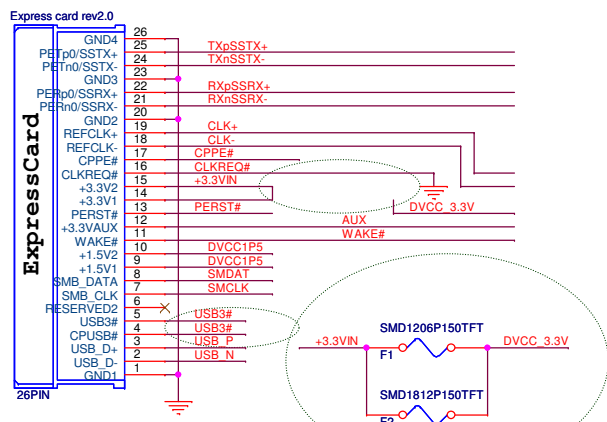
Express card rev2.0

ExpressCard

GND4 26
PETp0/SSTX+ 25
PETn0/SSTX- 24
GND3 23
PERp0/SSRX+ 22
PERn0/SSRX- 21
GND2 20
REFCLK+ 19
REFCLK- 18
CPPE# 17
CLKREQ# 16
+3.3V2 15
+3.3V1 14
PERST# 13
+3.3VAUX 12
WAKE# 11
+1.5V2 10
+1.5V1 9
SMB_DATA 8
SMB_CLK 7
RESERVED2 6
USB3# 5
CPUSB# 4
USB_D+ 3
USB_D- 2
GND1 1

26PIN

TXpSSTX+
TXnSSTX-
RXpSSRX+
RXnSSRX-
CLK+
CLK-
CPPE#
CLKREQ#
+3.3VIN
PERST#
DVCC_3.3V
AUX
WAKE#
DVCC1P5
DVCC1P5
SMDAT
SMCLK
USB3#
USB3#
USB_P
USB_N

SMD1206P150TFT
+3.3VIN
F1
DVCC_3.3V
SMD1812P150TFT
F2